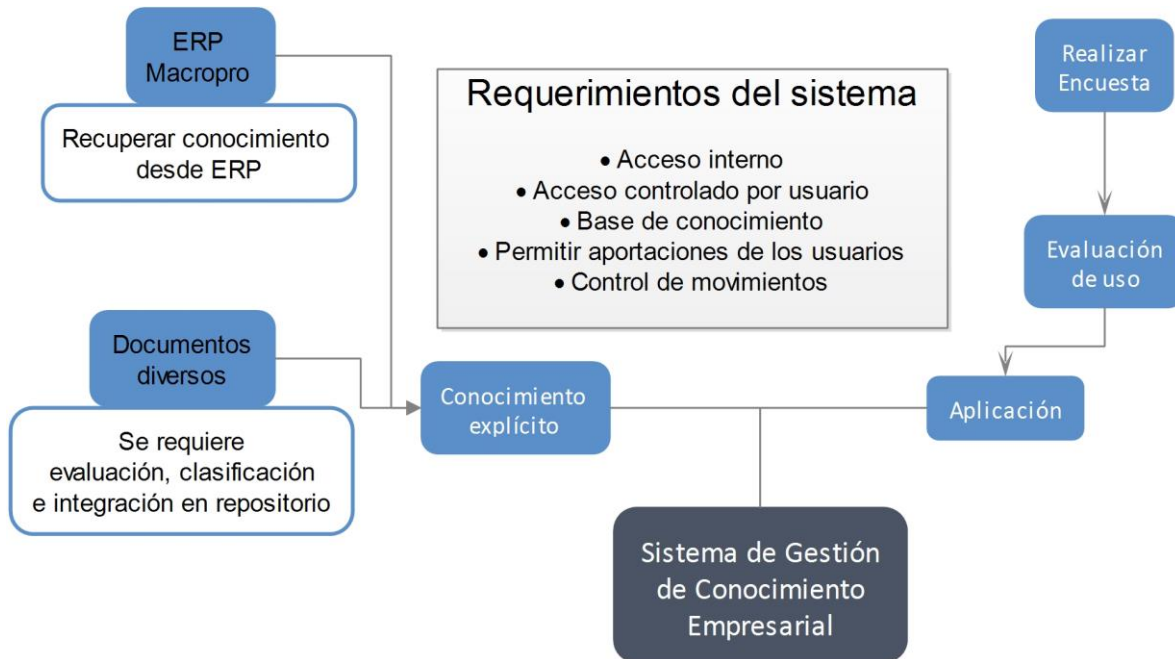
ERP Macropro

Recuperar conocimiento desde ERP

Requerimientos del sistema

• Acceso interno
• Acceso controlado por usuario
• Base de conocimiento
• Permitir aportaciones de los usuarios
• Control de movimientos

Realizar Encuesta

Evaluación de uso

Documentos diversos

Se requiere evaluación, clasificación e integración en repositorio

Conocimiento explícito

Aplicación

Sistema de Gestión de Conocimiento Empresarial